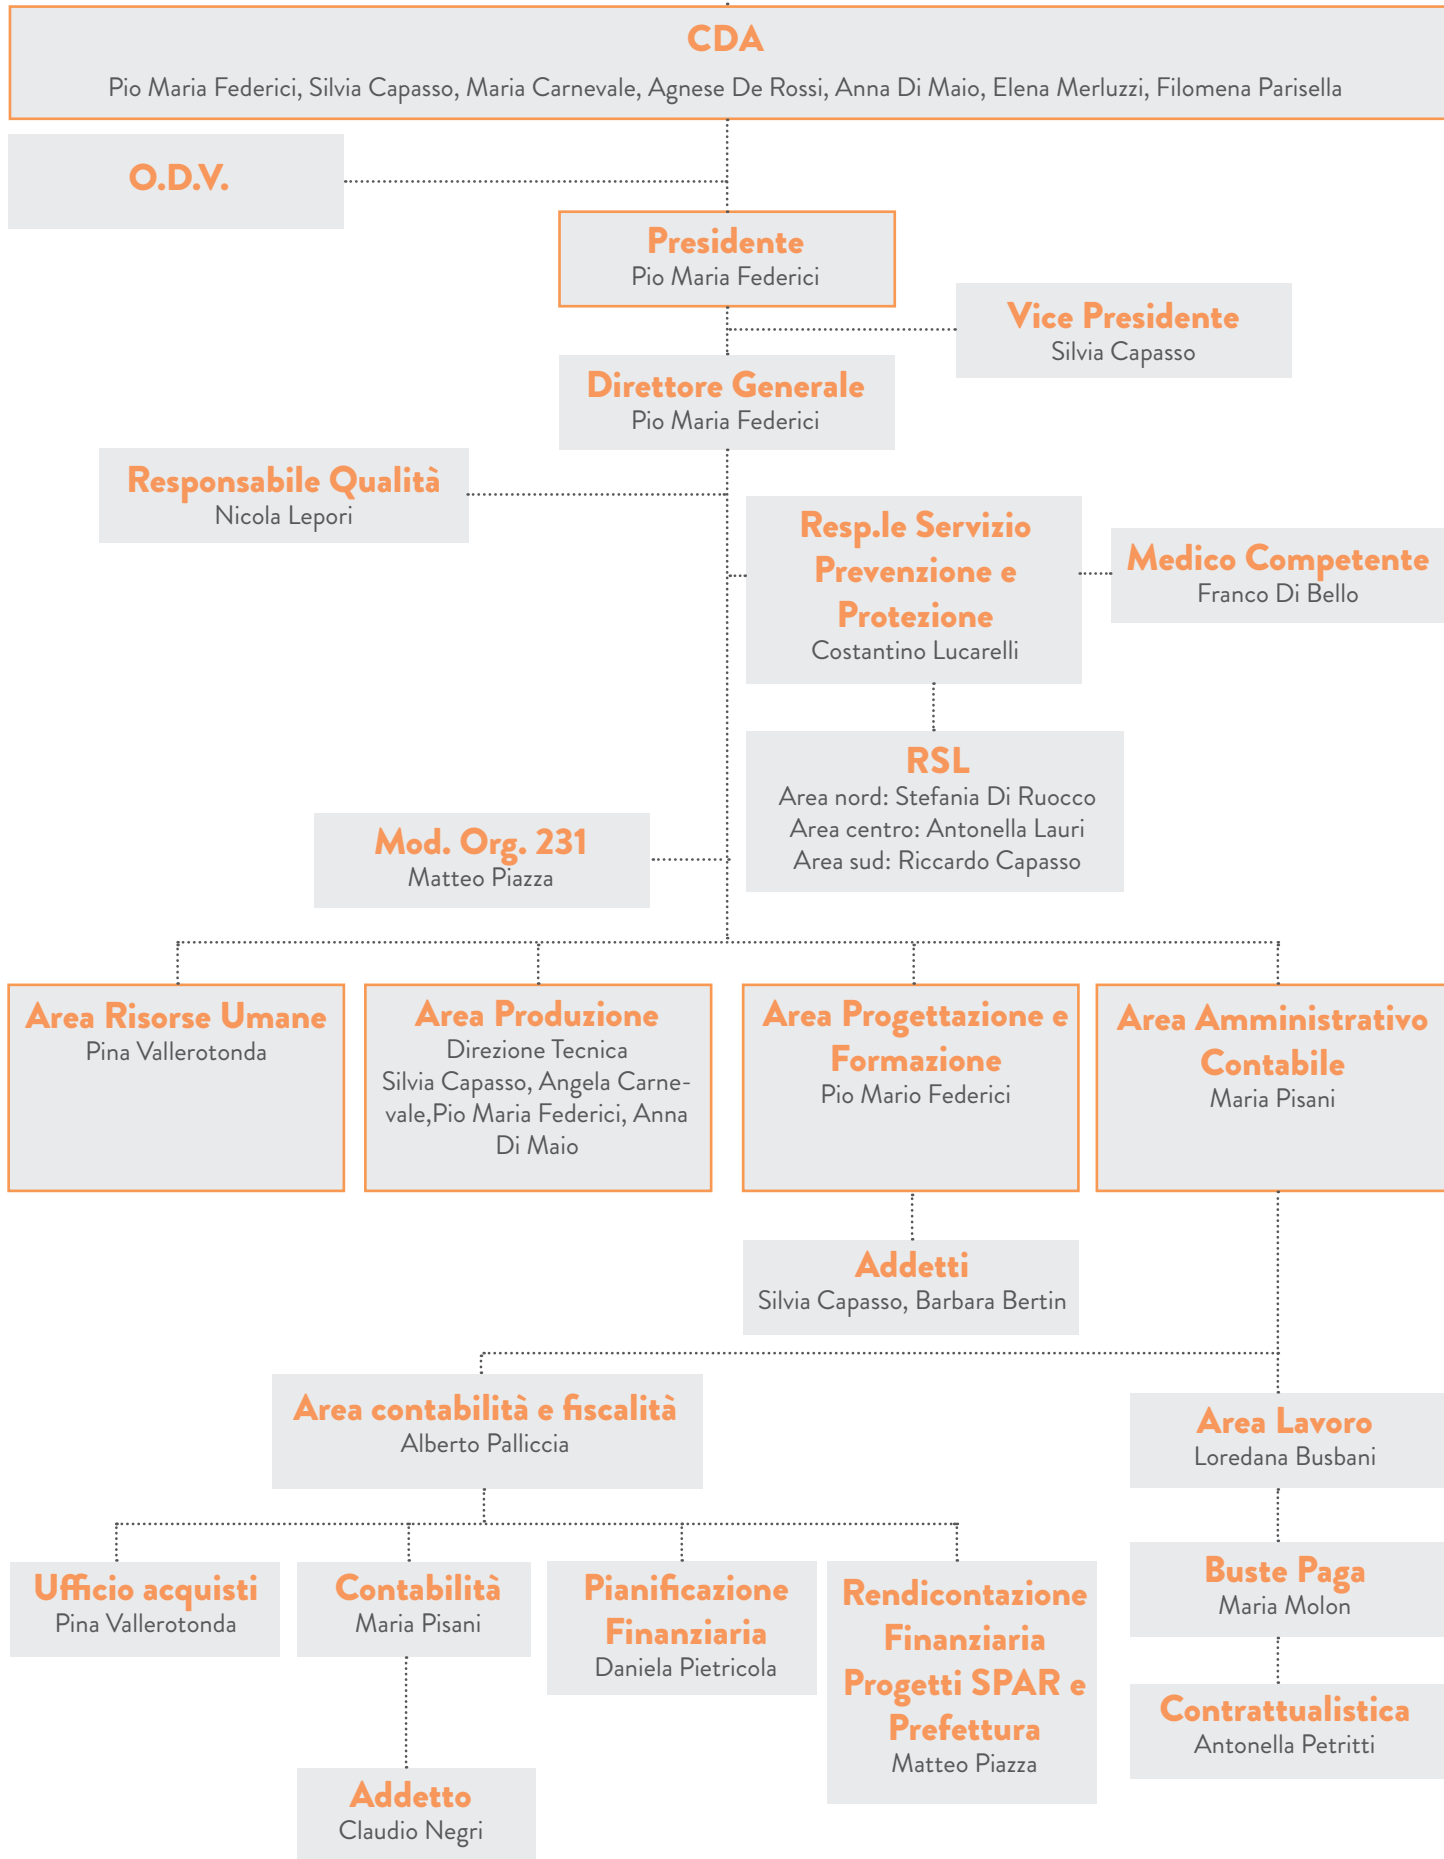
CDA
Pio Maria Federici, Silvia Capasso, Maria Carnevale, Agnese De Rossi, Anna Di Maio, Elena Merluzzi, Filomena Parisella

O.D.V.

Presidente
Pio Maria Federici

Vice Presidente
Silvia Capasso

Direttore Generale
Pio Maria Federici

Responsabile Qualità
Nicola Lepori

Resp.le Servizio Prevenzione e Protezione
Costantino Lucarelli

Medico Competente
Franco Di Bello

RSL
Area nord: Stefania Di Ruocco
Area centro: Antonella Lauri
Area sud: Riccardo Capasso

Mod. Org. 231
Matteo Piazza

Area Risorse Umane
Pina Vallerotonda

Area Produzione
Direzione Tecnica
Silvia Capasso, Angela Carnevale,Pio Maria Federici, Anna Di Maio

Area Progettazione e Formazione
Pio Mario Federici

Area Amministrativo Contabile
Maria Pisani

Addetti
Silvia Capasso, Barbara Bertin

Area contabilità e fiscalità
Alberto Palliccia

Area Lavoro
Loredana Busbani

Ufficio acquisti
Pina Vallerotonda

Contabilità
Maria Pisani

Pianificazione Finanziaria
Daniela Pietricola

Rendicontazione Finanziaria Progetti SPAR e Prefettura
Matteo Piazza

Buste Paga
Maria Molon

Contrattualistica
Antonella Petritti

Addetto
Claudio Negri